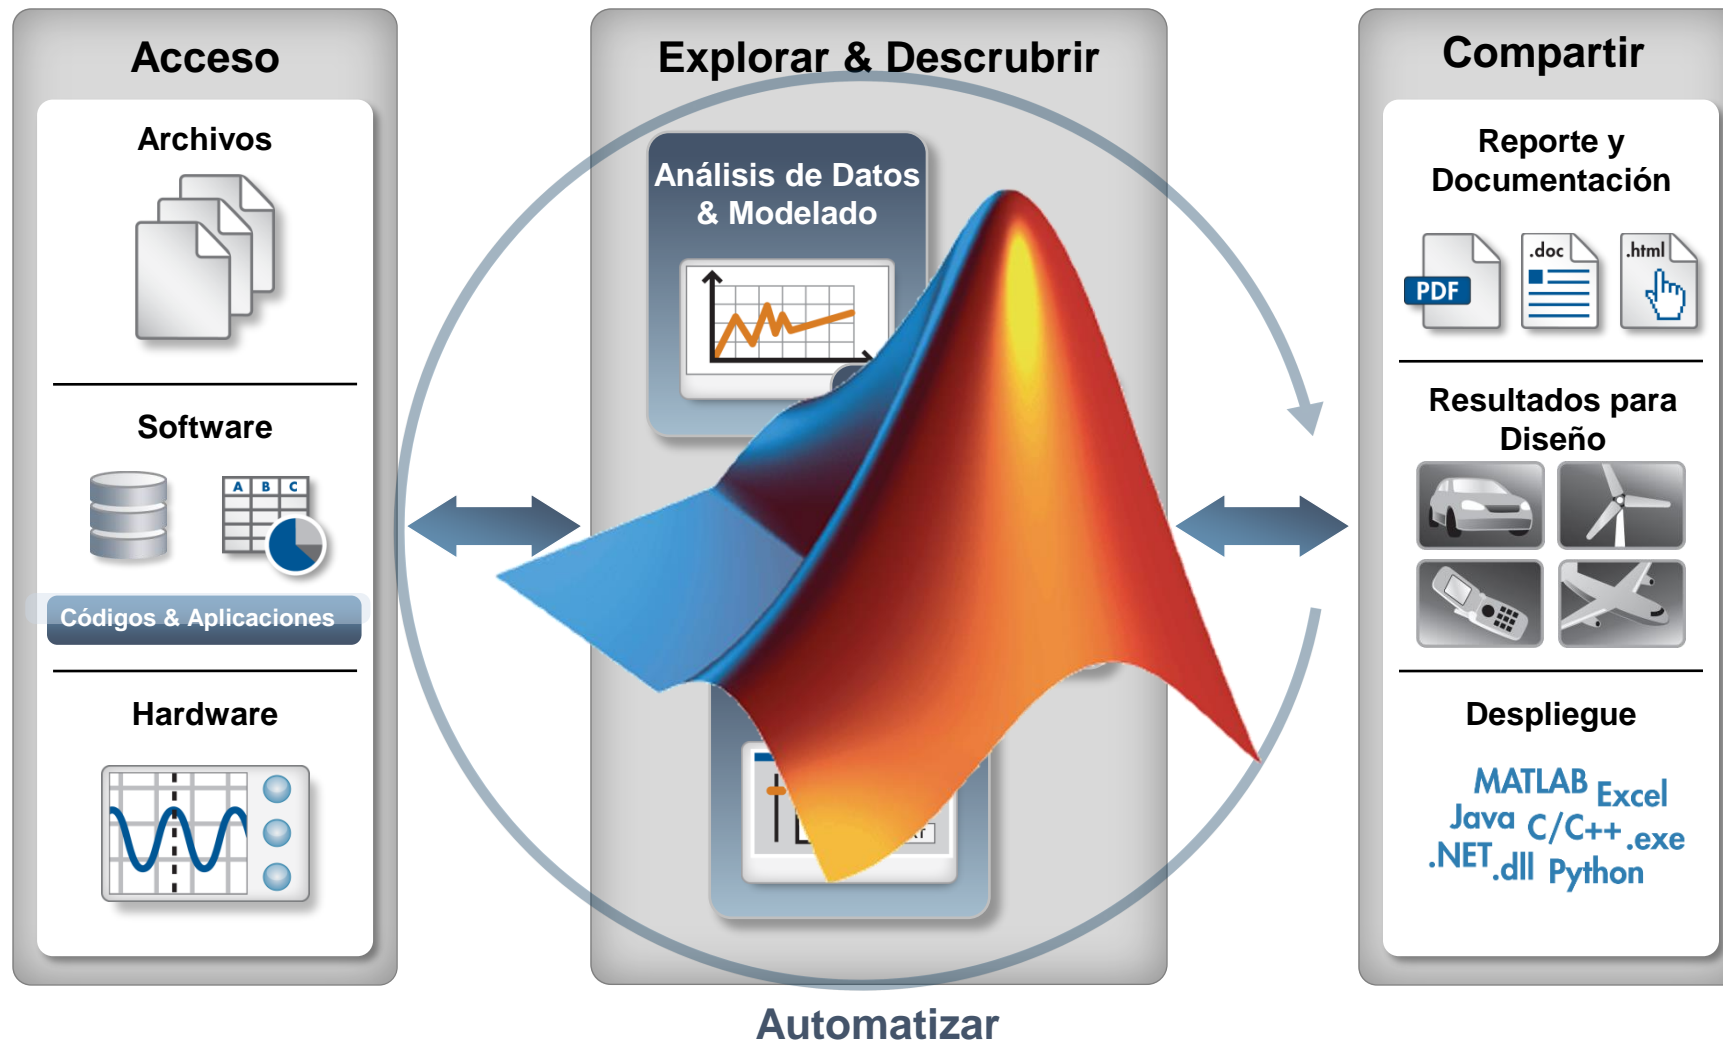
Acceso

Archivos

Software

A B C

Códigos & Aplicaciones

Hardware

Explorar & Descrubrir

Análisis de Datos & Modelado

Compartir

Reporte y Documentación

PDF .doc .html

Resultados para Diseño

Despliegue

MATLAB Excel Java C/C++ .exe .NET .dll Python

Automatizar